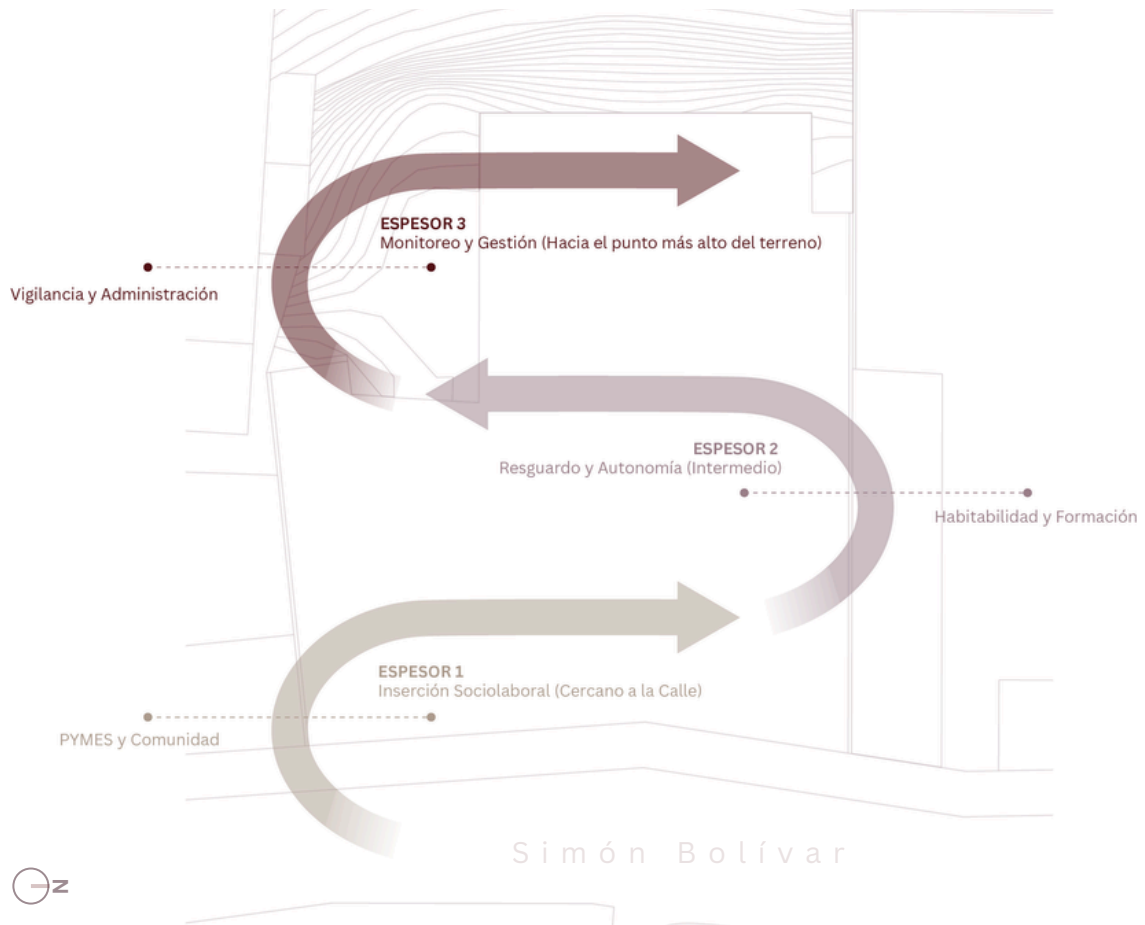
ESPESOR 3
Monitoreo y Gestión (Hacia el punto más alto del terreno)

Vigilancia y Administración

ESPESOR 2
Resguardo y Autonomía (Intermedio)

Habitabilidad y Formación

ESPESOR 1
Inserción Sociolaboral (Cercano a la Calle)

PYMES y Comunidad

Simón Bolívar

N